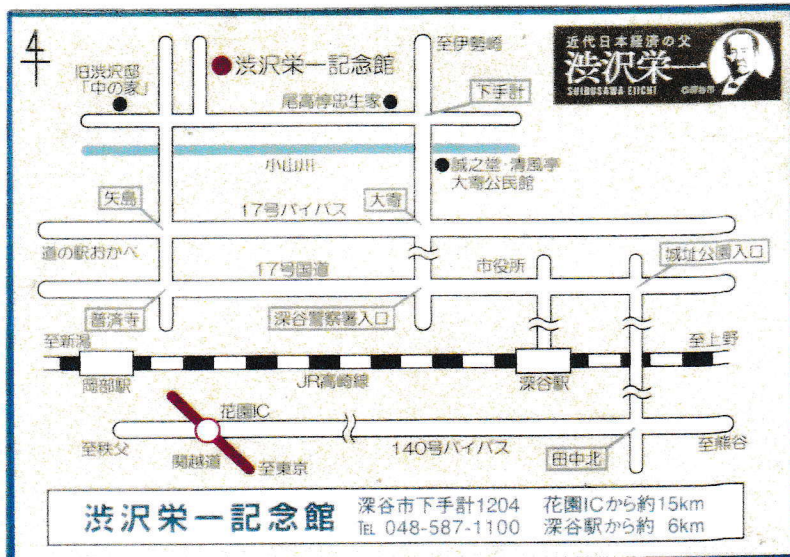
近代日本経済の父
渋沢栄一
SHIBUSAWA EIICHI

渋沢栄一記念館
至伊勢崎
旧渋沢邸「中の家」
尾高惇忠生家
下手計
小山川
誠之堂・清風亭
大寄公民館
矢島
大寄
17号バイパス
道の駅おかべ
17号国道
市役所
城址公園入口
普済寺
深谷警察署入口
至新潟
至上野
岡部駅
JR高崎線
深谷駅
花園IC
至秩父
関越道
至東京
140号バイパス
田中北
至熊谷

渋沢栄一記念館　深谷市下手計1204　TEL 048-587-1100　花園ICから約15km　深谷駅から約 6km